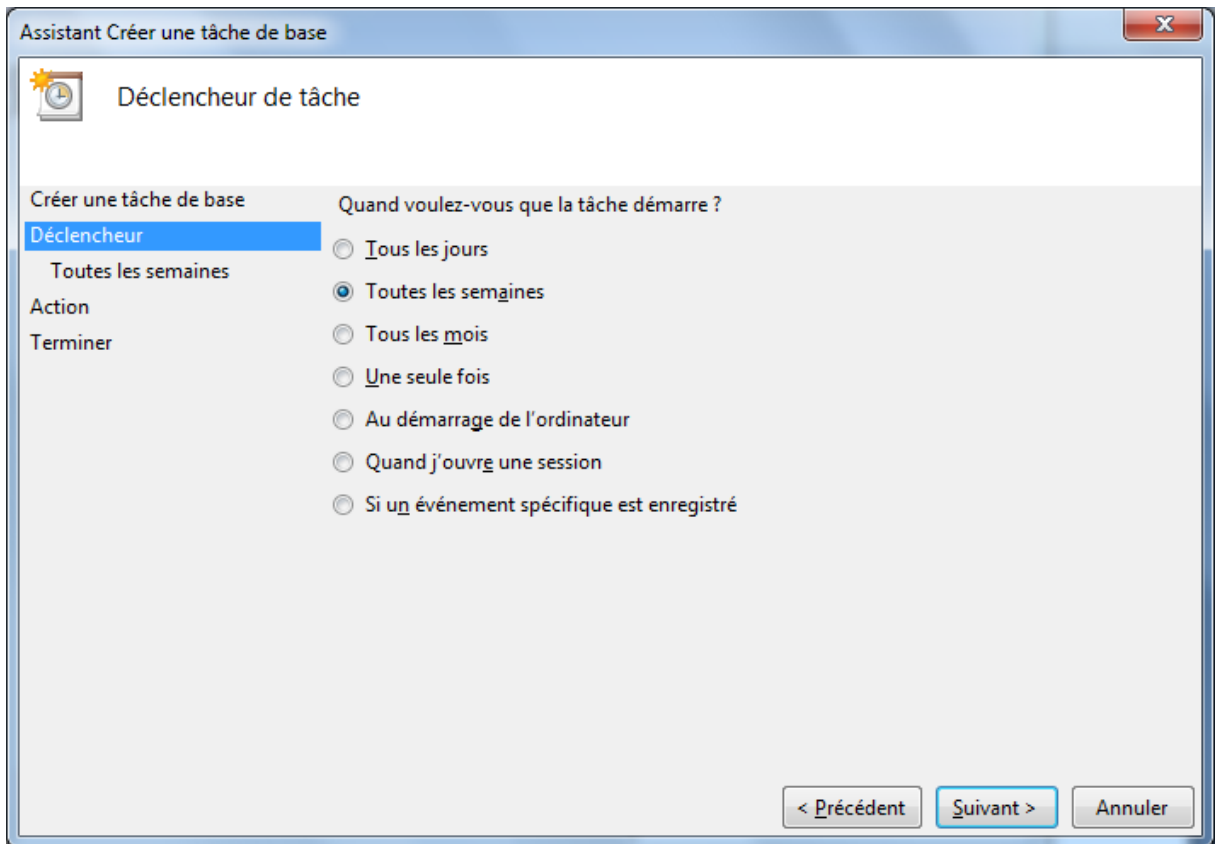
Assistant Créer une tâche de base

Déclencheur de tâche

Créer une tâche de base
Déclencheur
Toutes les semaines
Action
Terminer

Quand voulez-vous que la tâche démarre ?

Tous les jours
Toutes les semaines
Tous les mois
Une seule fois
Au démarrage de l'ordinateur
Quand j'ouvre une session
Si un événement spécifique est enregistré

< Précédent
Suivant >
Annuler